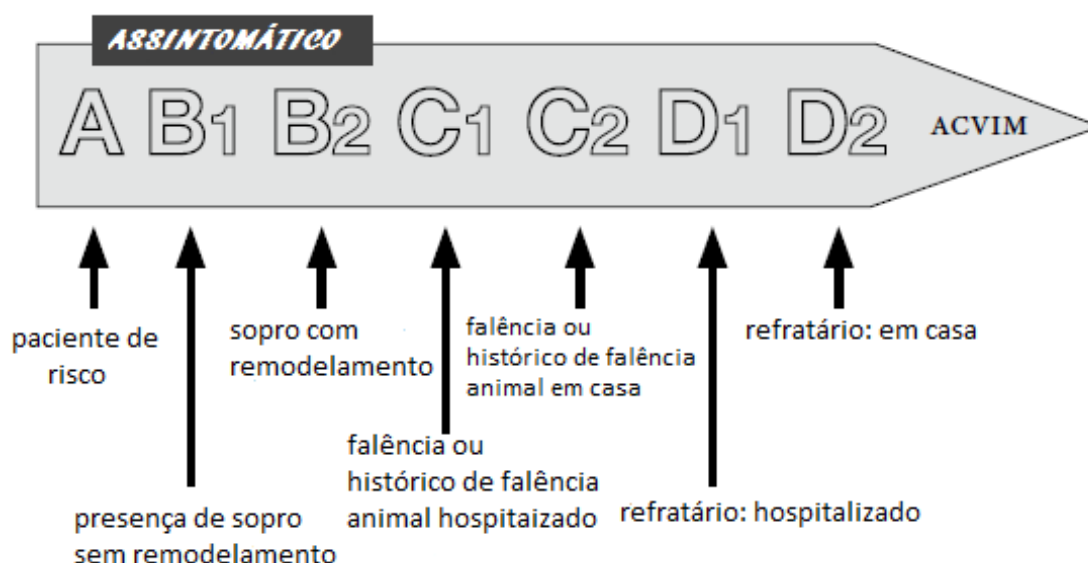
ASSINTOMÁTICO

A B1 B2 C1 C2 D1 D2 ACVIM

paciente de risco

presença de sopro sem remodelamento

sopro com remodelamento

falência ou histórico de falência animal hospitaizado

falência ou histórico de falência animal em casa

refratário: hospitalizado

refratário: em casa